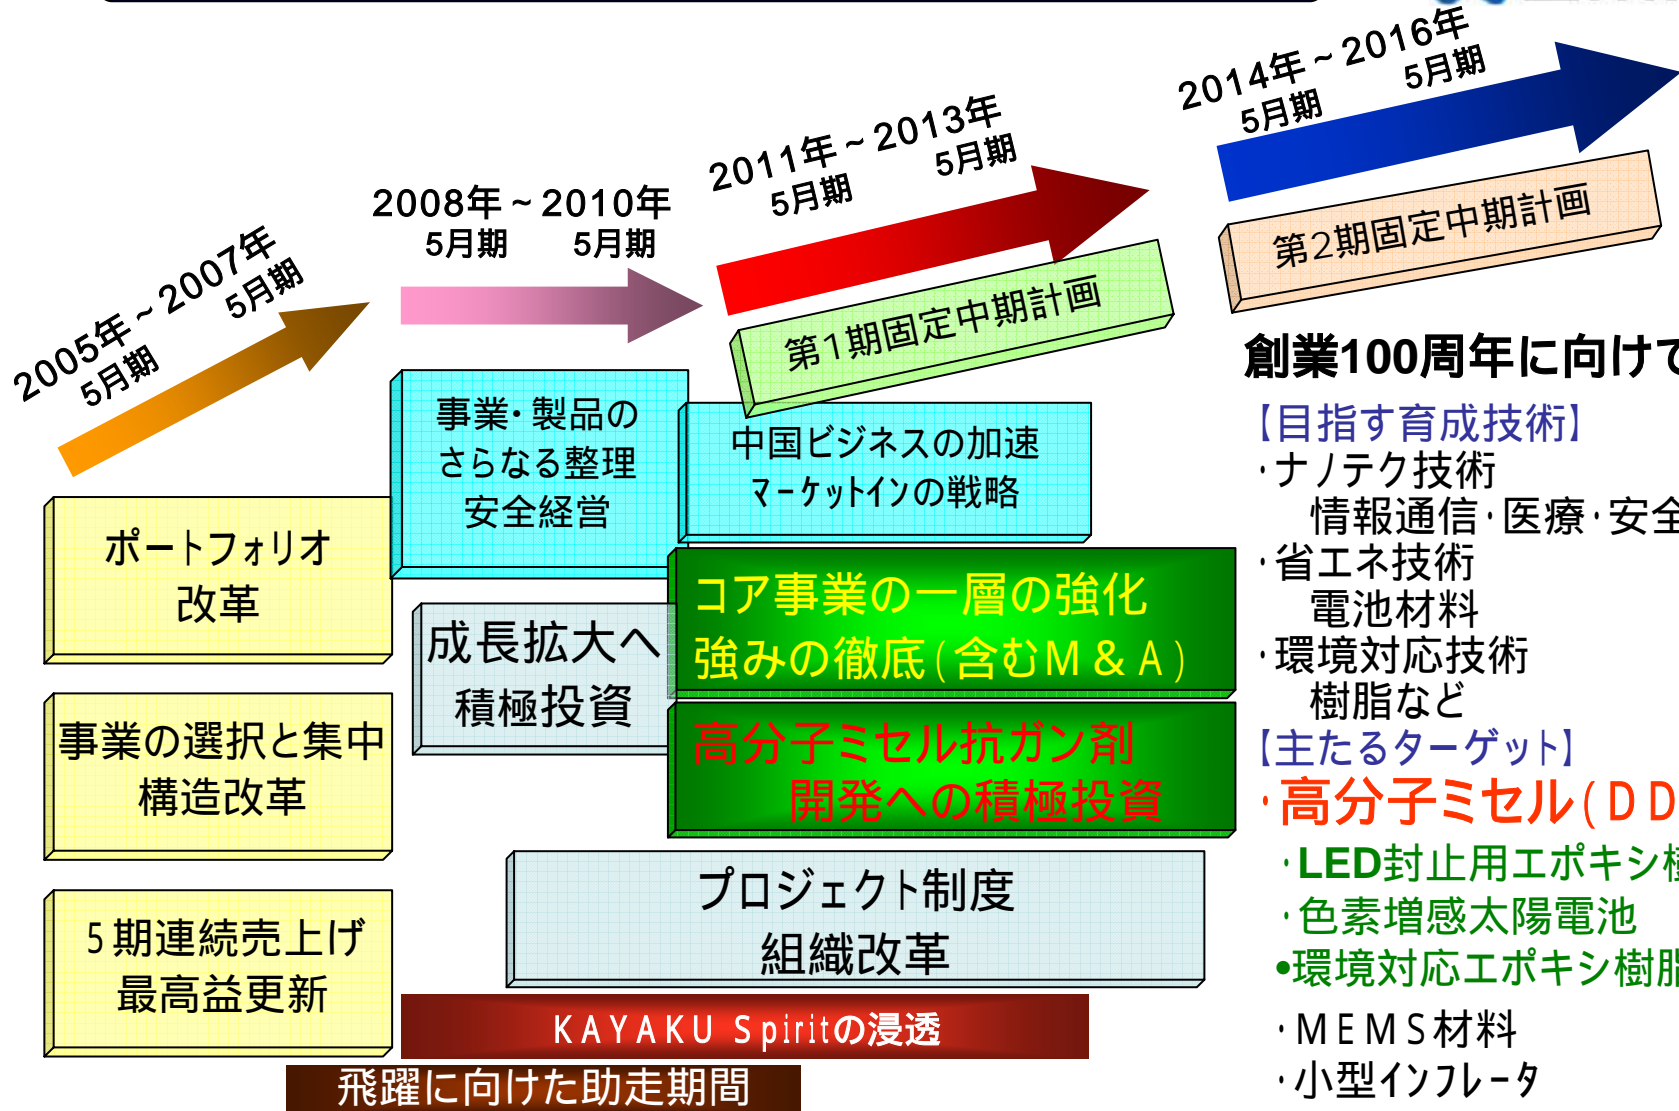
2005年～2007年
5月期　5月期

2008年～2010年
5月期　5月期

2011年～2013年
5月期　5月期

2014年～2016年
5月期　5月期

第1期固定中期計画

第2期固定中期計画

創業100周年に向けて

【目指す育成技術】
・ナノテク技術
情報通信・医療・安全
・省エネ技術
電池材料
・環境対応技術
樹脂など
【主たるターゲット】
・高分子ミセル(DD
・LED封止用エポキシ樹
・色素増感太陽電池
•環境対応エポキシ樹脂
・MEMS材料
・小型インフレータ

ポートフォリオ
改革

事業の選択と集中
構造改革

5期連続売上げ
最高益更新

事業・製品の
さらなる整理
安全経営

中国ビジネスの加速
マーケットインの戦略

成長拡大へ
積極投資

コア事業の一層の強化
強みの徹底(含むM&A)

高分子ミセル抗ガン剤
開発への積極投資

プロジェクト制度
組織改革

KAYAKU Spiritの浸透

飛躍に向けた助走期間